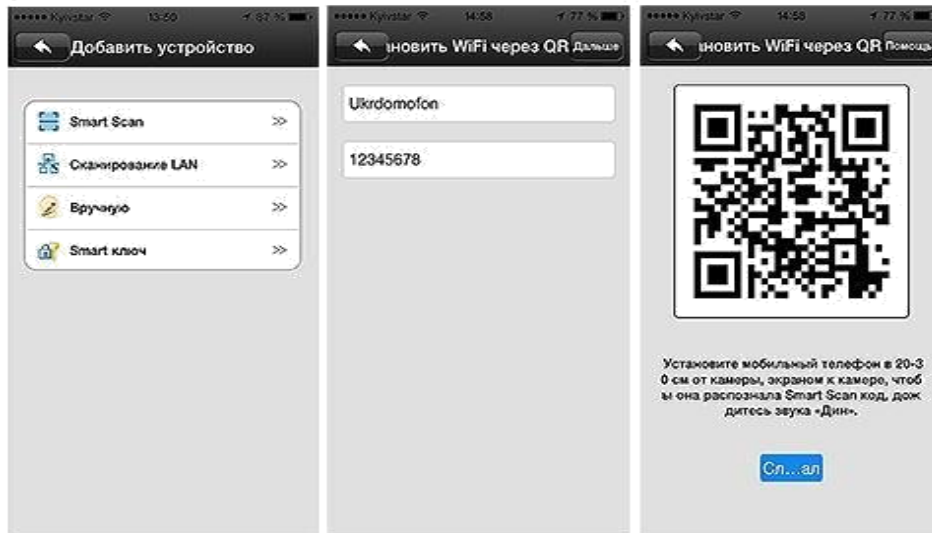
••••• Kyivstar 13:50 87 %

Добавить устройство

Smart Scan >>

Сканирование LAN >>

Вручную >>

Smart ключ >>

••••• Kyivstar 14:58 77 %

новить WiFi через QR Дальше

Ukrdomofon

12345678

••••• Kyivstar 14:58 77 %

новить WiFi через QR Помощь

Установите мобильный телефон в 20-30 см от камеры, экраном к камере, чтобы она распознала Smart Scan код, дождитесь звука «Дин».

Сл...ал